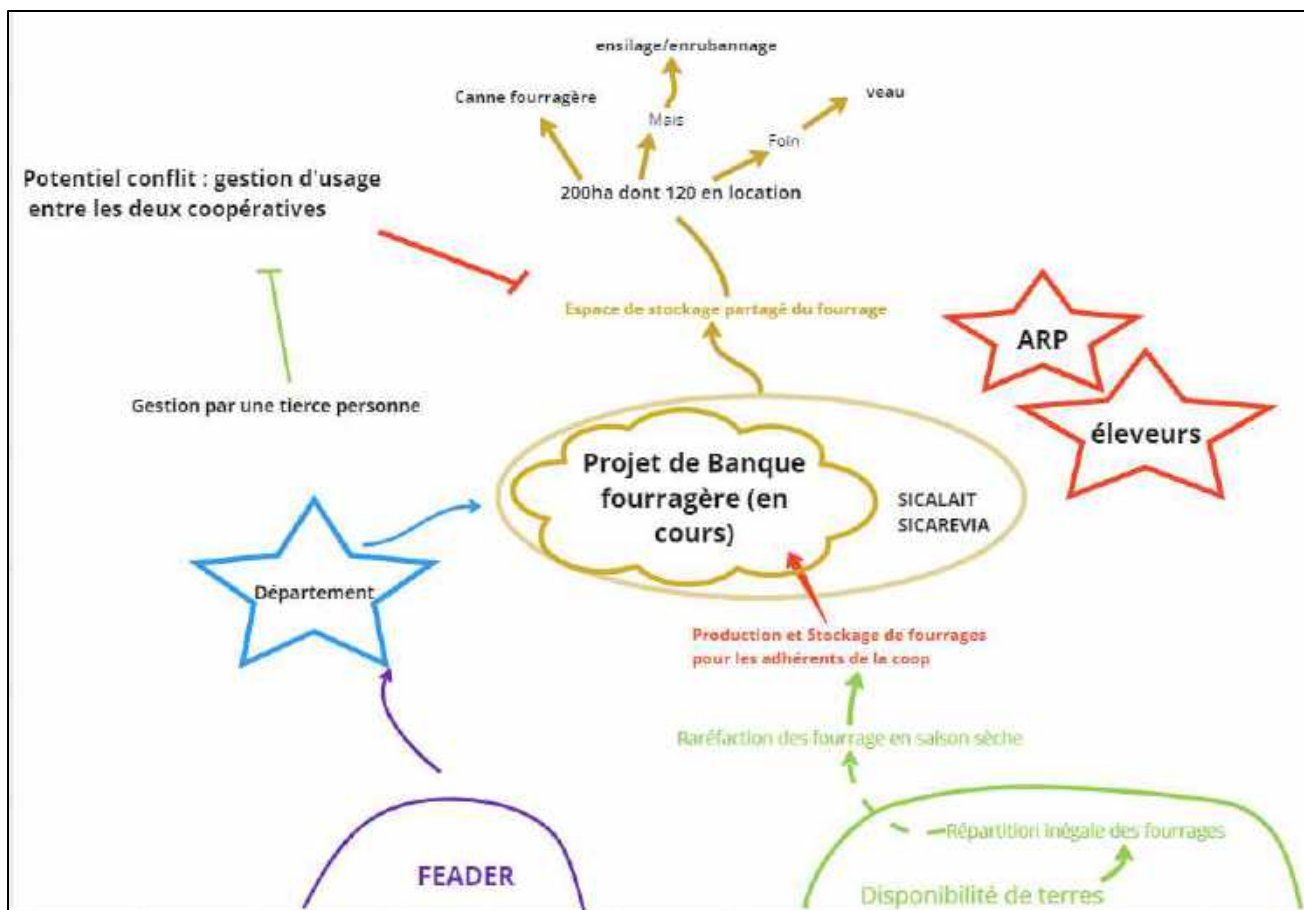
ensilage/enrubannage

Canne fourragère

Maïs

veau

Foin

Potentiel conflit : gestion d'usage entre les deux coopératives

200ha dont 120 en location

Espace de stockage partagé du fourrage

ARP

éleveurs

Gestion par une tierce personne

Projet de Banque fourragère (en cours)

SICALAIT
SICAREVIA

Département

Production et Stockage de fourrages pour les adhérents de la coop

Raréfaction des fourrage en saison sèche

Répartition inégale des fourrages

FEADER

Disponibilité de terres